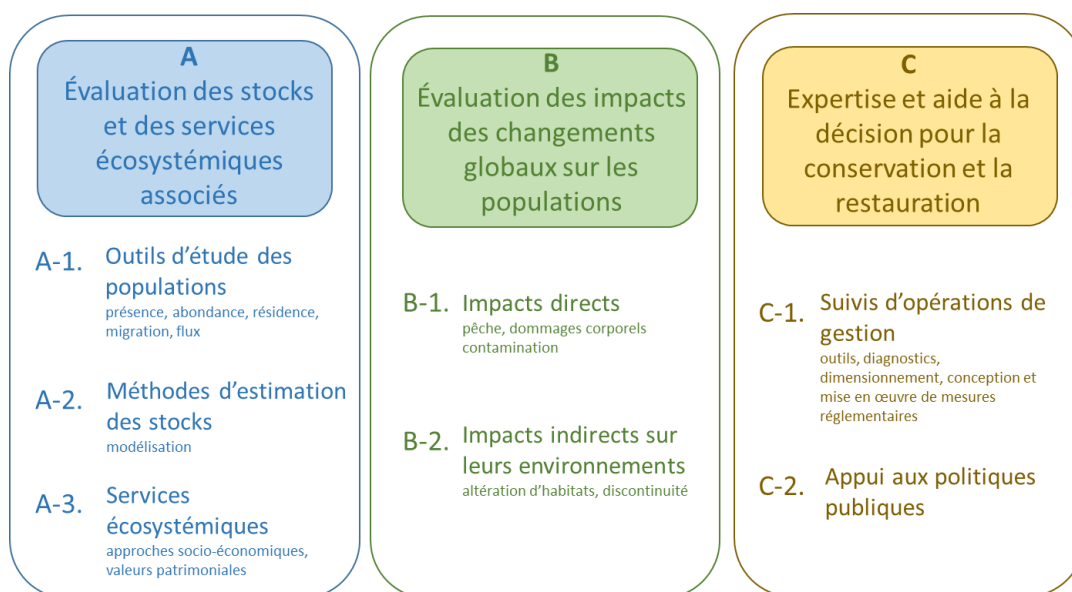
A
Évaluation des stocks et des services écosystémiques associés

A-1. Outils d'étude des populations
présence, abondance, résidence, migration, flux

A-2. Méthodes d'estimation des stocks
modélisation

A-3. Services écosystémiques
approches socio-économiques, valeurs patrimoniales

B
Évaluation des impacts des changements globaux sur les populations

B-1. Impacts directs
pêche, dommages corporels contamination

B-2. Impacts indirects sur leurs environnements
altération d'habitats, discontinuité

C
Expertise et aide à la décision pour la conservation et la restauration

C-1. Suivis d'opérations de gestion
outils, diagnostics, dimensionnement, conception et mise en œuvre de mesures réglementaires

C-2. Appui aux politiques publiques